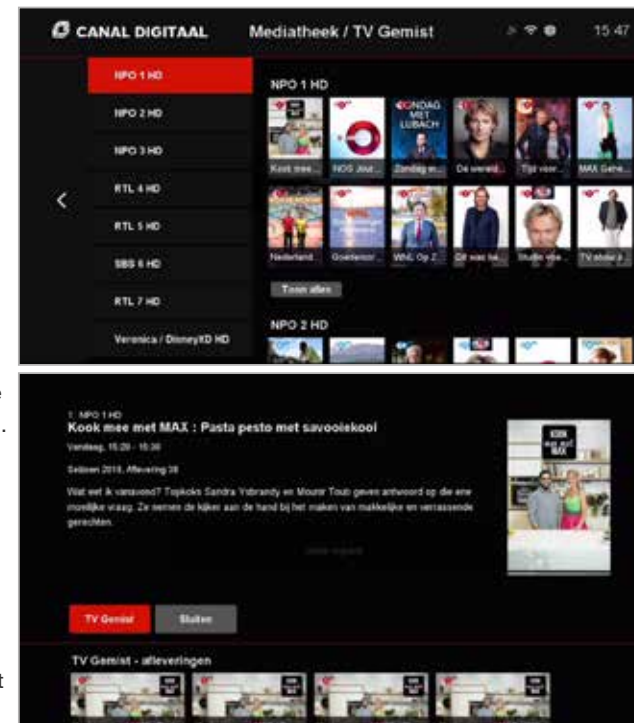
CANAL DIGITAAL

Mediatheek / TV Gemist

15:47

NPO 1 HD

NPO 2 HD

NPO 3 HD

RTL 4 HD

RTL 5 HD

SBS 6 HD

RTL 7 HD

Veronica / DisneyXD HD

NPO 1 HD

Kook mee...

NOS Jour...

ZONDAG MET LUBACH

Zondag m...

De wereld...

Tijd voor...

MAX Gene...

Nederland...

Goedemor...

WNL Op 2...

Dit was he...

Studio voe...

TV show z...

Toon alles

NPO 2 HD

1 NPO 1 HD

Kook mee met MAX : Pasta pesto met savooiekool

Vandaag, 15:20 - 15:30

Seizoen 2018, Aflevering 38

Wat eet ik vanavond? Topkoks Sandra Ysbrandy en Mounir Toub geven antwoord op die eeuwige moeilijke vraag. Ze nemen de kijker aan de hand bij het maken van makkelijke en verrassende gerechten.

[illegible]

KOOK mee met MAX

TV Gemist

Sluiten

TV Gemist - afleveringen